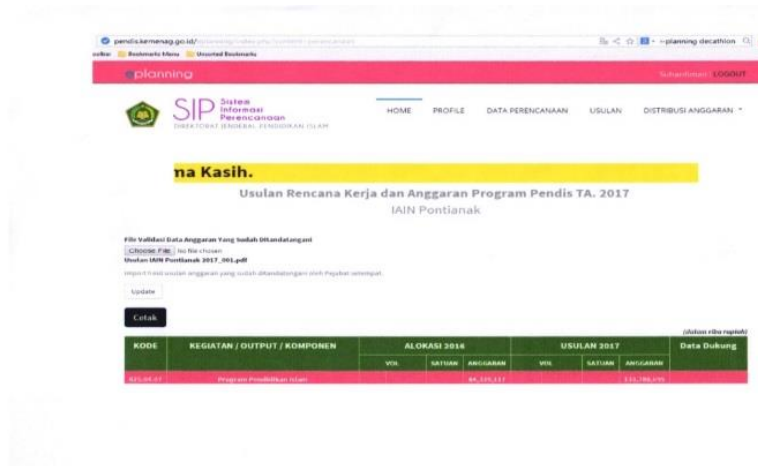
pendis.kemenag.go.id/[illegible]

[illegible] Bookmarks Menu Unsorted Bookmarks

e-planning decathlon

eplanning

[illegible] LOGOUT

SIP Sistem Informasi Perencanaan
DIREKTORAT JENDERAL PENDIDIKAN ISLAM

HOME PROFILE DATA PERENCANAAN USULAN DISTRIBUSI ANGGARAN

na Kasih.

Usulan Rencana Kerja dan Anggaran Program Pendis TA. 2017
IAIN Pontianak

File Validasi Data Anggaran Yang Sudah Ditandatangani
Choose File No file chosen
Usulan IAIN Pontianak 2017_001.pdf
Import hasil usulan anggaran yang sudah ditandatangani oleh Pejabat setempat.

Update

Cetak

(dalam ribu rupiah)

| KODE | KEGIATAN / OUTPUT / KOMPONEN | ALOKASI 2016 VOL | SATUAN | ANGGARAN | USULAN 2017 VOL | SATUAN | ANGGARAN | Data Dukung |
|---|---|---|---|---|---|---|---|---|
| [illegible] | Program Pendidikan Islam | | | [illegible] | | | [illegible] | |